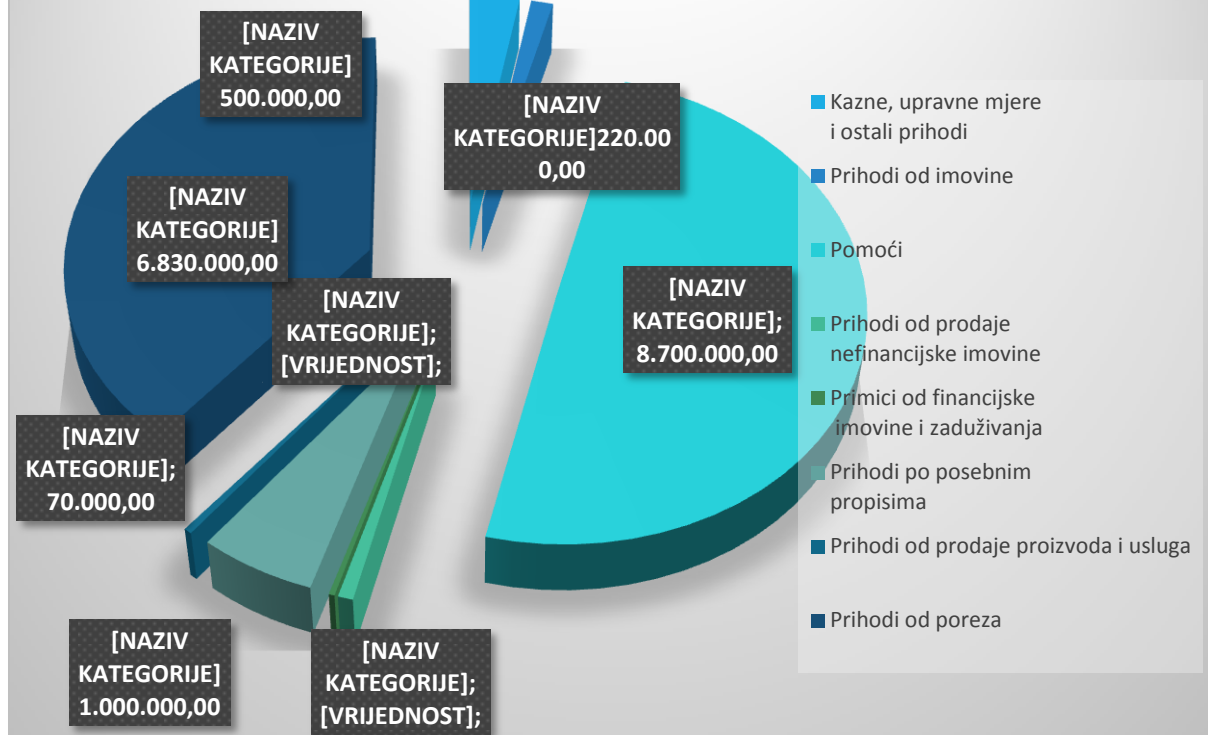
[NAZIV KATEGORIJE] 500.000,00

[NAZIV KATEGORIJE]220.000,00

[NAZIV KATEGORIJE] 6.830.000,00

[NAZIV KATEGORIJE]; [VRIJEDNOST];

[NAZIV KATEGORIJE]; 8.700.000,00

[NAZIV KATEGORIJE]; 70.000,00

[NAZIV KATEGORIJE] 1.000.000,00

[NAZIV KATEGORIJE]; [VRIJEDNOST];

Kazne, upravne mjere i ostali prihodi
Prihodi od imovine
Pomoći
Prihodi od prodaje nefinancijske imovine
Primici od financijske imovine i zaduživanja
Prihodi po posebnim propisima
Prihodi od prodaje proizvoda i usluga
Prihodi od poreza